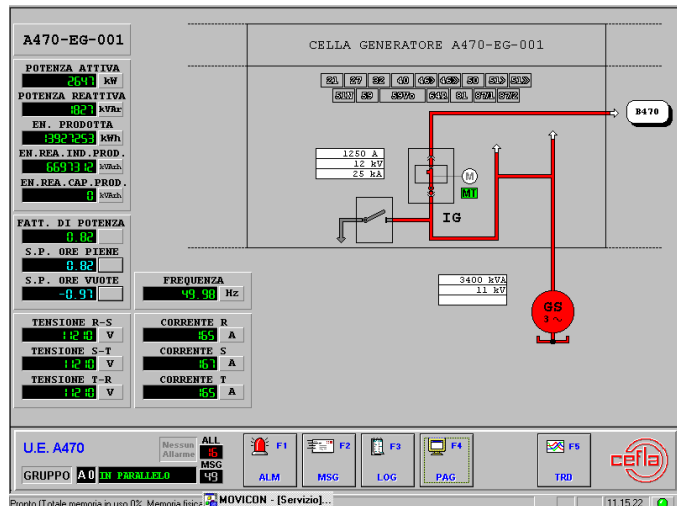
A470-EG-001

POTENZA ATTIVA
2647 kW
POTENZA REATTIVA
1827 kVAr
EN. PRODOTTA
13927253 kWh
EN.REA.IND.PROD.
6697312 kVArh
EN.REA.CAP.PROD.
0 kVArh

FATT. DI POTENZA
0.82
S.P. ORE PIENE
0.82
S.P. ORE VUOTE
-0.97

FREQUENZA
49.98 Hz

TENSIONE R-S
11210 V
TENSIONE S-T
11210 V
TENSIONE T-R
11210 V

CORRENTE R
165 A
CORRENTE S
167 A
CORRENTE T
165 A

CELLA GENERATORE A470-EG-001

21 27 32 40 46 46 50 51 51
51 59 59 64 81 87 87

B470

1250 A
12 kV
25 kA

M
MI

IG

3400 kVA
11 kV

GS
3 ~

U.E. A470
Nessun Allarme
ALL
16
MSG
49
GRUPPO A0 IN PARALLELO

F1 ALM
F2 MSG
F3 LOG
F4 PAG
F5 TRD

cefla

Pronto (Totale memoria in uso 0% Memoria fisica
MOVICON - [Servizio]...
11.15.22